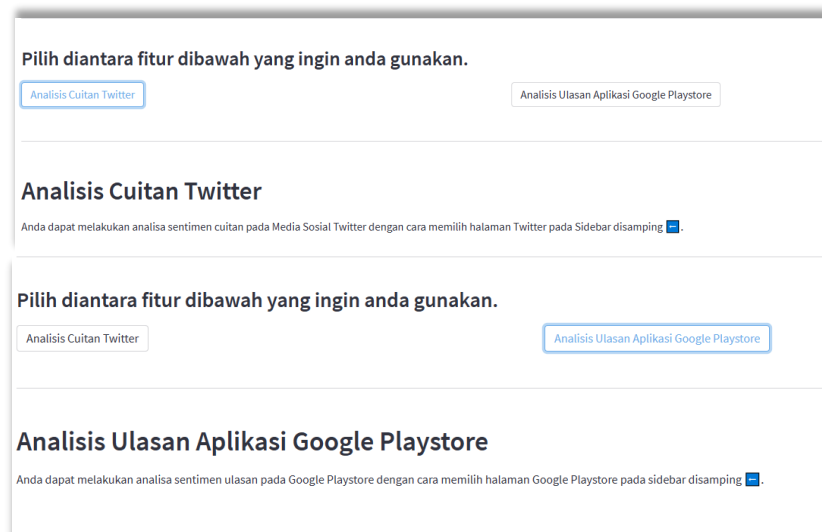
Pilih diantara fitur dibawah yang ingin anda gunakan.

Analisis Cuitan Twitter

Analisis Ulasan Aplikasi Google Playstore

Analisis Cuitan Twitter

Anda dapat melakukan analisa sentimen cuitan pada Media Sosial Twitter dengan cara memilih halaman Twitter pada Sidebar disamping ⬅.

Pilih diantara fitur dibawah yang ingin anda gunakan.

Analisis Cuitan Twitter

Analisis Ulasan Aplikasi Google Playstore

Analisis Ulasan Aplikasi Google Playstore

Anda dapat melakukan analisa sentimen ulasan pada Google Playstore dengan cara memilih halaman Google Playstore pada sidebar disamping ⬅.